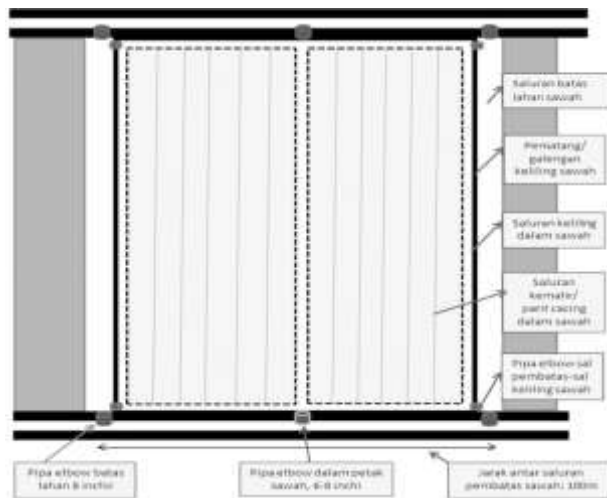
Saluran batas lahan sawah

Pematang/ galengan keliling sawah

Saluran keliling dalam sawah

Saluran kemalir/ parit cacing dalam sawah

Pipa elbow-sal pembatas-sal keliling sawah

Pipa elbow batas lahan 8 inchi

Pipa elbow dalam petak sawah, 6-8 inchi

Jarak antar saluran pembatas sawah: 100m